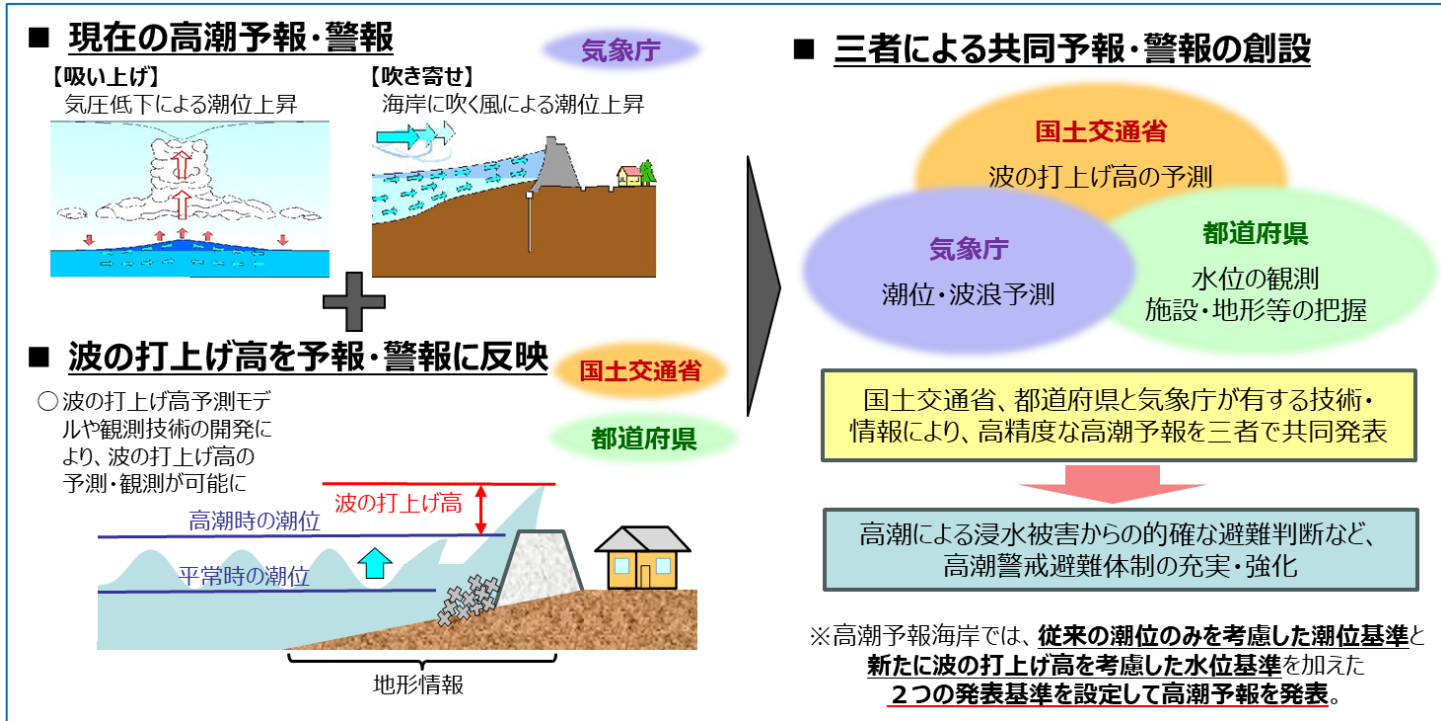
■ 現在の高潮予報・警報

気象庁

【吸い上げ】
気圧低下による潮位上昇

【吹き寄せ】
海岸に吹く風による潮位上昇

■ 波の打上げ高を予報・警報に反映

国土交通省

都道府県

○ 波の打上げ高予測モデルや観測技術の開発により、波の打上げ高の予測・観測が可能に

波の打上げ高

高潮時の潮位

平常時の潮位

地形情報

■ 三者による共同予報・警報の創設

国土交通省
波の打上げ高の予測

気象庁
潮位・波浪予測

都道府県
水位の観測
施設・地形等の把握

国土交通省、都道府県と気象庁が有する技術・情報により、高精度な高潮予報を三者で共同発表

高潮による浸水被害からの的確な避難判断など、高潮警戒避難体制の充実・強化

※高潮予報海岸では、従来の潮位のみを考慮した潮位基準と新たに波の打上げ高を考慮した水位基準を加えた２つの発表基準を設定して高潮予報を発表。